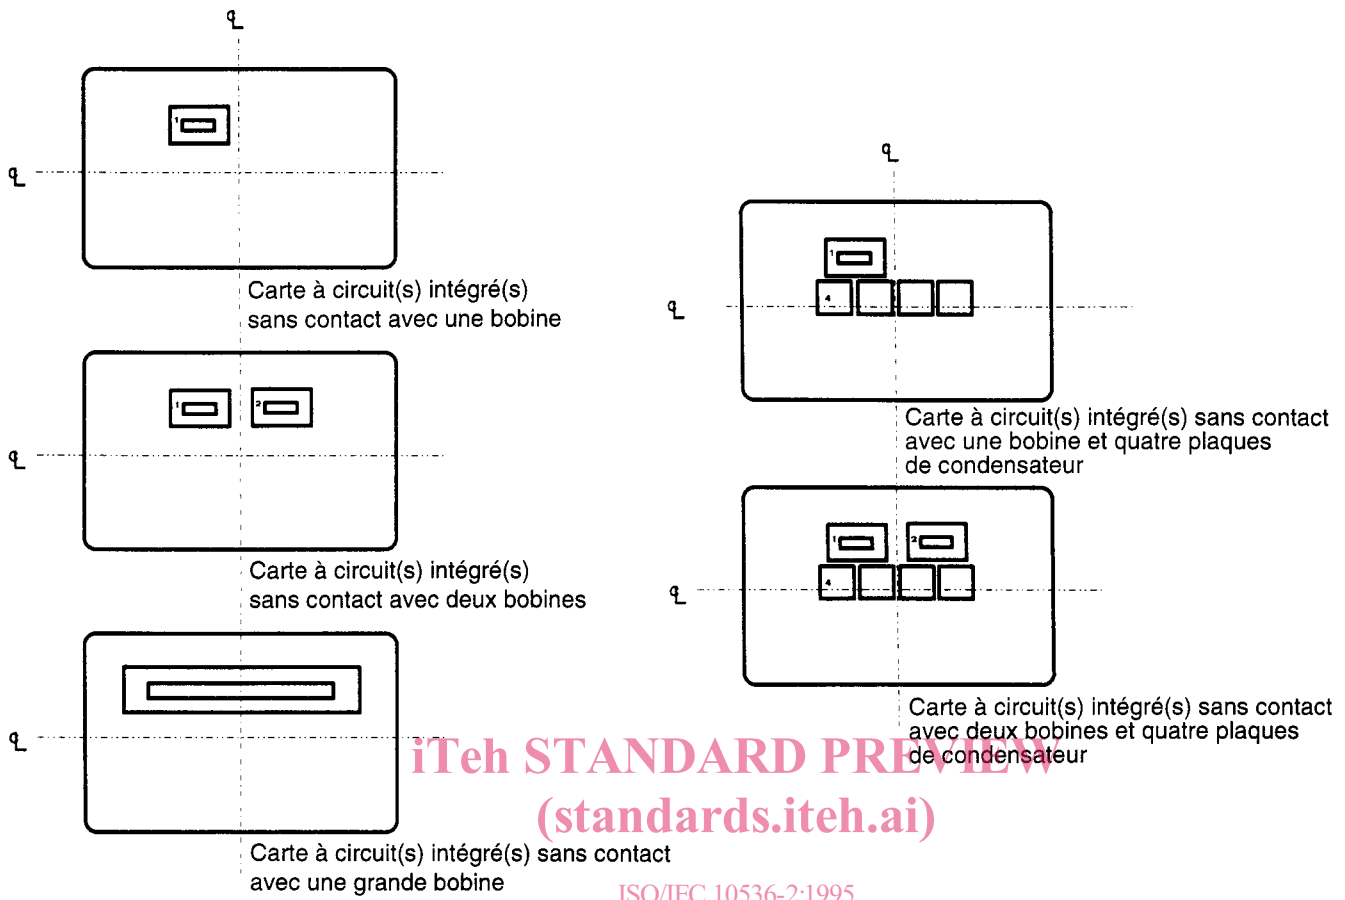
℄

1

℄

Carte à circuit(s) intégré(s) sans contact avec une bobine

1 2

℄

Carte à circuit(s) intégré(s) sans contact avec deux bobines

℄

Carte à circuit(s) intégré(s) sans contact avec une grande bobine

℄

1

4

℄

Carte à circuit(s) intégré(s) sans contact avec une bobine et quatre plaques de condensateur

1 2

4

℄

Carte à circuit(s) intégré(s) sans contact avec deux bobines et quatre plaques de condensateur

iTeh STANDARD PREVIEW
(standards.iteh.ai)
ISO/IEC 10536-2:1995